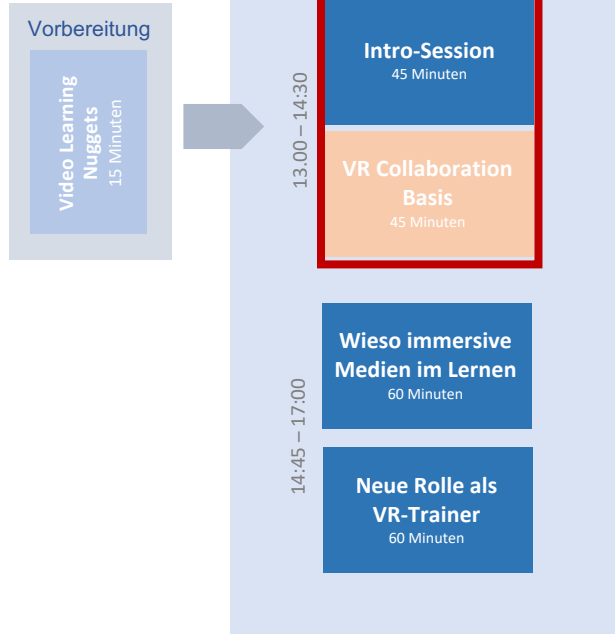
Vorbereitung

Video Learning Nuggets
15 Minuten

13.00 – 14:30

Intro-Session
45 Minuten

VR Collaboration Basis
45 Minuten

14:45 – 17:00

Wieso immersive Medien im Lernen
60 Minuten

Neue Rolle als VR-Trainer
60 Minuten